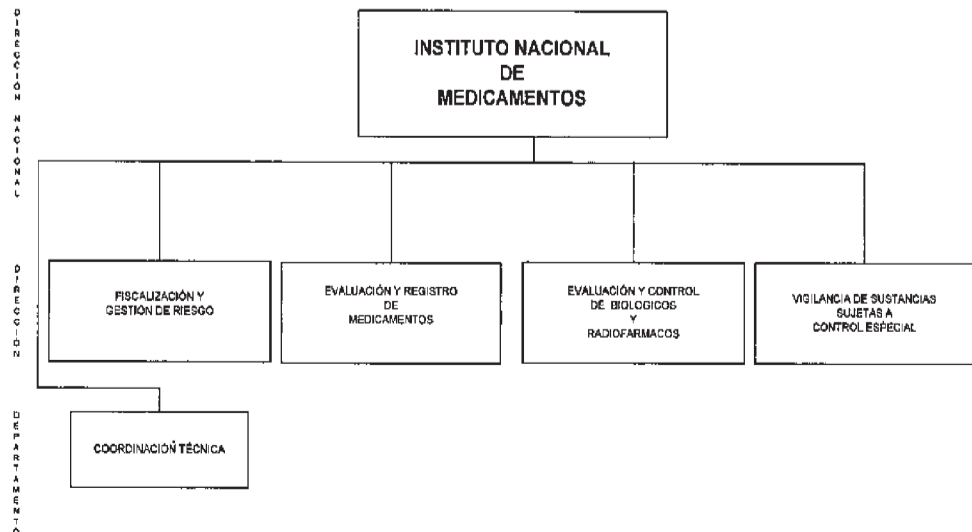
DIRECCIÓN NACIONAL

INSTITUTO NACIONAL
DE
MEDICAMENTOS

DIRECCIÓN

FISCALIZACIÓN Y
GESTIÓN DE RIESGO

EVALUACIÓN Y REGISTRO
DE
MEDICAMENTOS

EVALUACIÓN Y CONTROL
DE BIOLOGICOS
Y
RADIOFARMACOS

VIGILANCIA DE SUSTANCIAS
SUJETAS A
CONTROL ESPECIAL

DEPARTAMENTO

COORDINACIÓN TÉCNICA